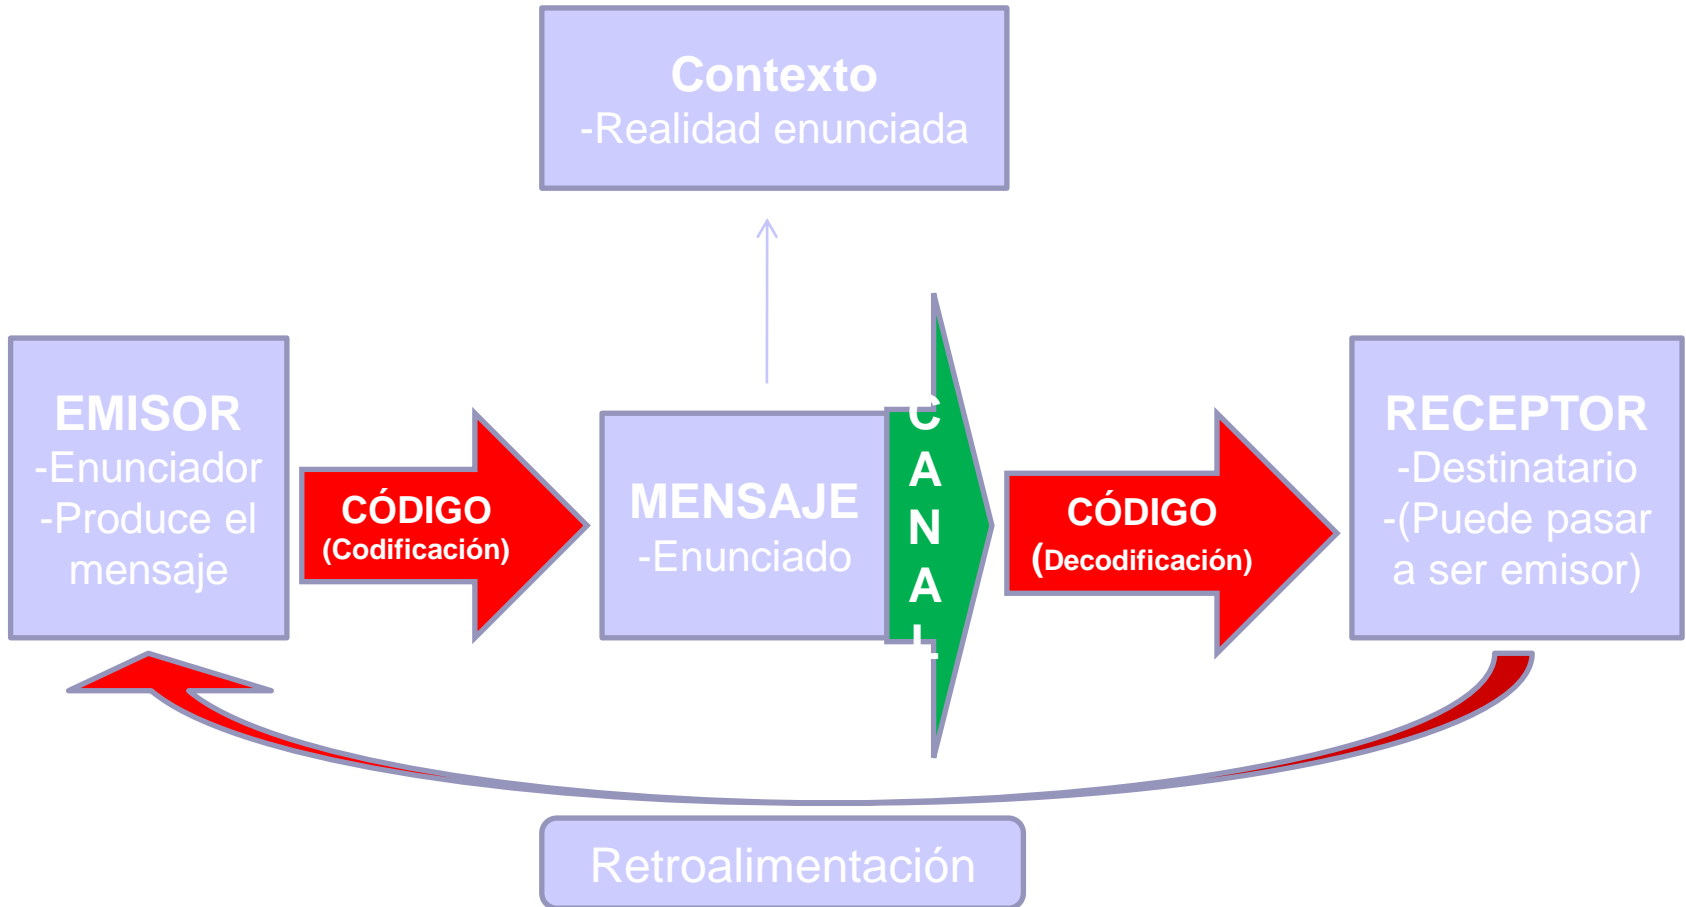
Contexto
-Realidad enunciada

EMISOR
-Enunciador
-Produce el mensaje

CÓDIGO
(Codificación)

MENSAJE
-Enunciado

C
A
N
A
L

CÓDIGO
(Decodificación)

RECEPTOR
-Destinatario
-(Puede pasar a ser emisor)

Retroalimentación